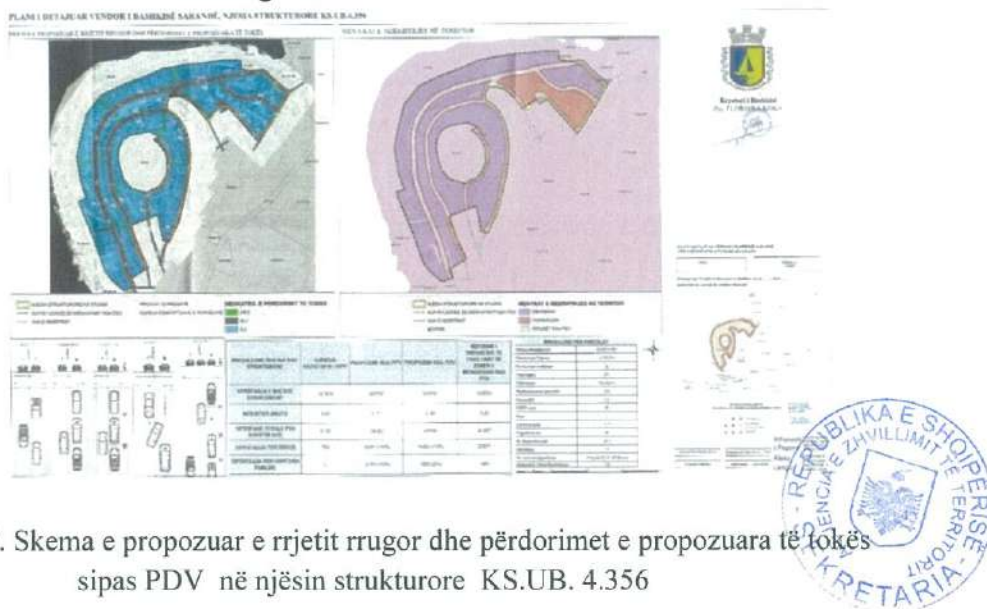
PLANI I DETAJUAR VENDOR I BASHKISË SARANDË, NJËSIA STRUKTURORE KS.UB.4.356

Bashkia e Sarandës

REPUBLIKA E SHQIPERISË AGJENCIA E ZHVILLIMIT TË TERRITORIT SEKRETARIA

. Skema e propozuar e rrjetit rrugor dhe përdorimet e propozuara të tokës sipas PDV në njësin strukturore KS.UB. 4.356